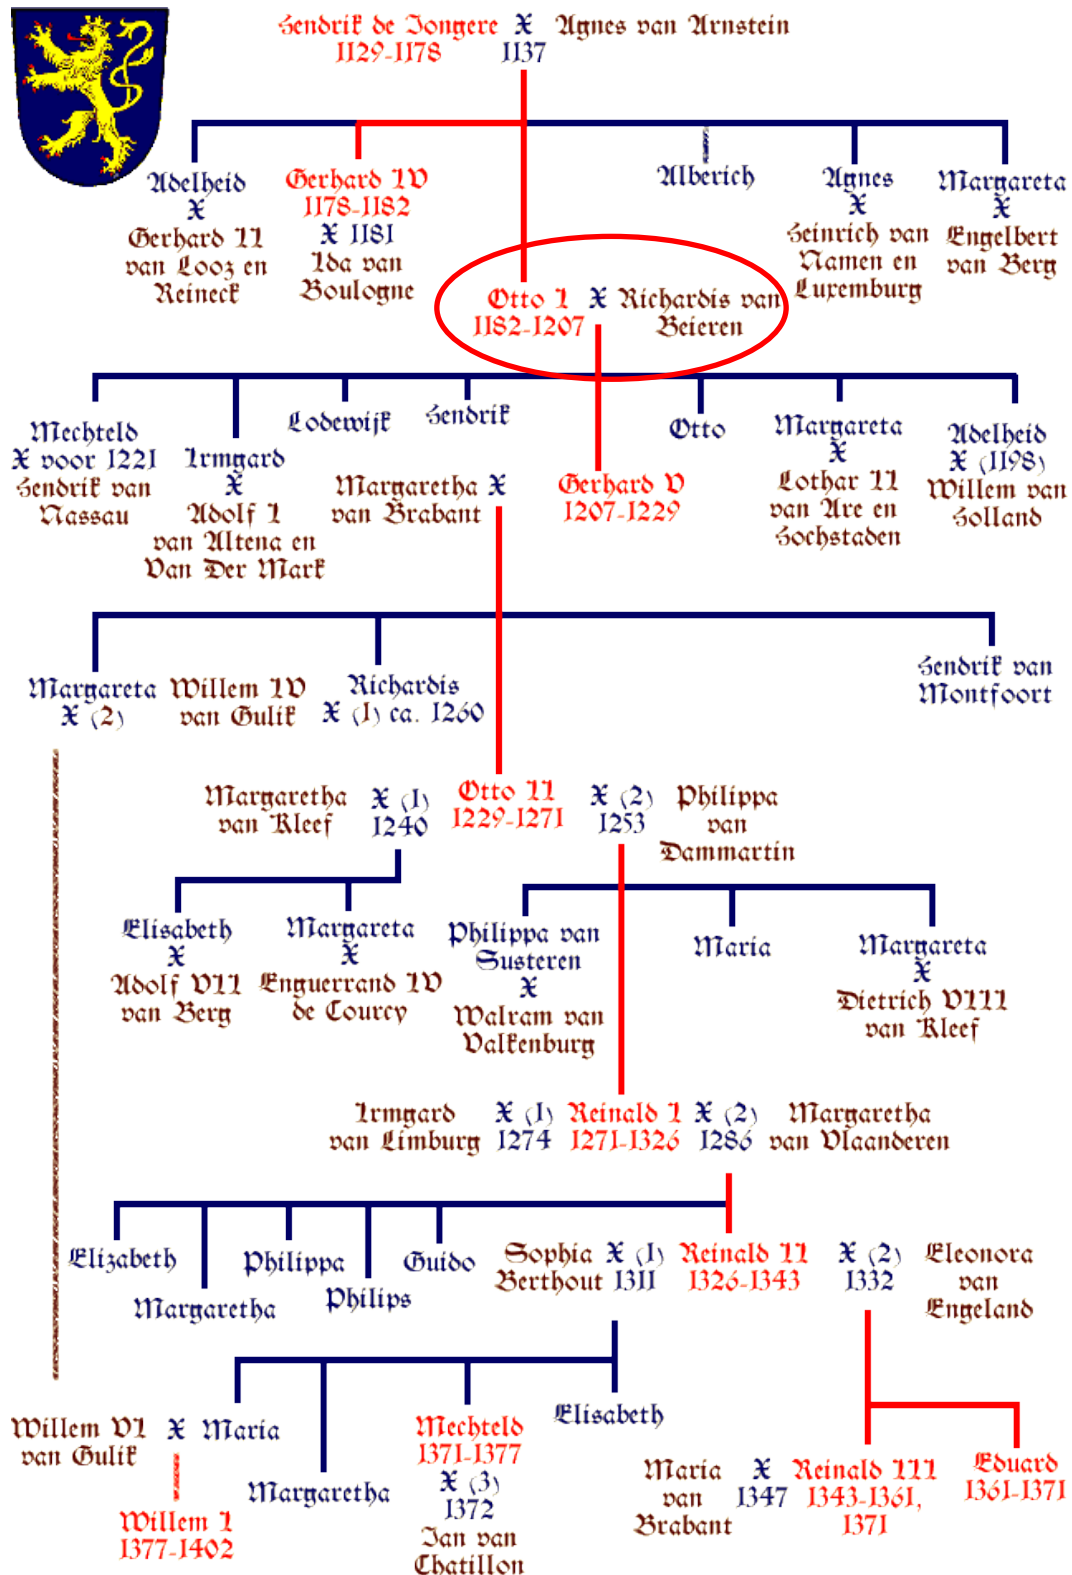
Hendrik de Jongere X Agnes van Arnstein
1129-1178 1137

Adelheid
X
Gerhard II
van Looz en
Reineck

Gerhard IV
1178-1182
X 1181
Ida van
Boulogne

Alberich

Agnes
X
Heinrich van
Namen en
Luxemburg

Margareta
X
Engelbert
van Berg

Otto I X Richardis van
1182-1207 Beieren

Mechteld
X voor 1221
Hendrik van
Nassau

Irmgard
X
Adolf I
van Altena en
Van Der Mark

Lodewijk

Hendrik

Margaretha X
van Brabant

Gerhard V
1207-1229

Otto

Margareta
X
Lothar II
van Are en
Hochstaden

Adelheid
X (1198)
Willem van
Holland

Margareta
X (2)

Willem IV
van Gulik

Richardis
X (1) ca. 1260

Hendrik van
Montfoort

Margaretha X (1)
van Kleef 1240

Otto II
1229-1271

X (2) Philippa
1253 van
Dammartin

Elisabeth
X
Adolf VII
van Berg

Margareta
X
Enguerrand IV
de Coucy

Philippa van
Susteren
X
Walram van
Valkenburg

Maria

Margareta
X
Dietrich VIII
van Kleef

Irmgard X (1) Reinald I X (2) Margaretha
van Limburg 1274 1271-1326 1286 van Vlaanderen

Elizabeth

Margaretha

Philippa

Philips

Guido

Sophia X (1)
Berthout 1311

Reinald II
1326-1343

X (2) Eleonora
1332 van
Engeland

Willem VI X Maria
van Gulik

Willem I
1377-1402

Margaretha

Mechteld
1371-1377
X (3)
1372
Jan van
Chatillon

Elisabeth

Maria X
van 1347
Brabant

Reinald III
1343-1361,
1371

Eduard
1361-1371